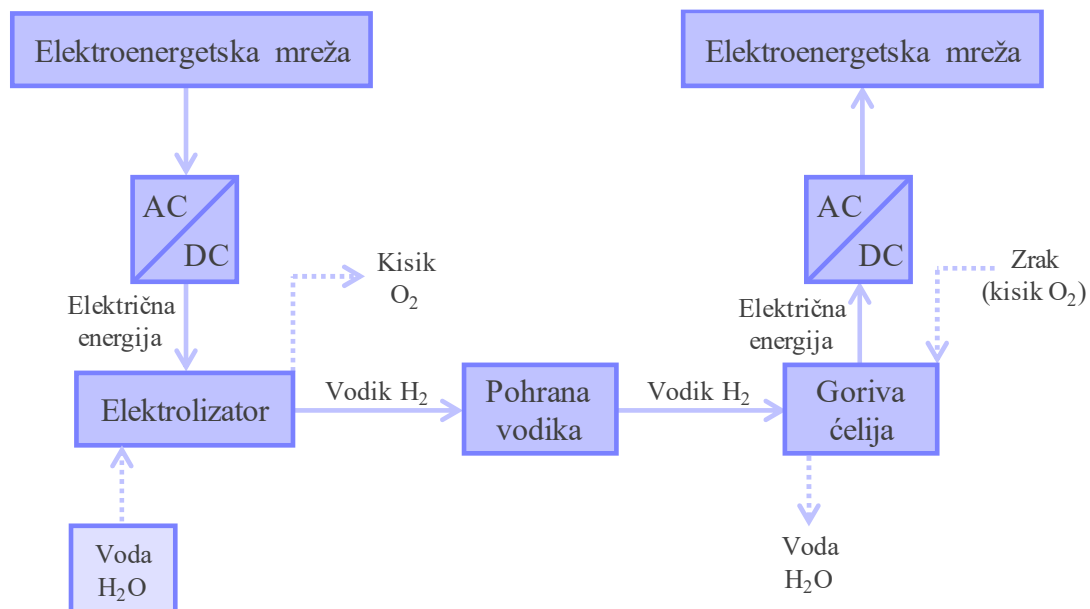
Elektroenergetska mreža

AC
DC

Električna energija

Kisik
$O_2$

Elektrolizator

Voda
$H_2O$

Vodik $H_2$

Pohrana vodika

Vodik $H_2$

Elektroenergetska mreža

AC
DC

Električna energija

Zrak
(kisik $O_2$)

Goriva ćelija

Voda
$H_2O$